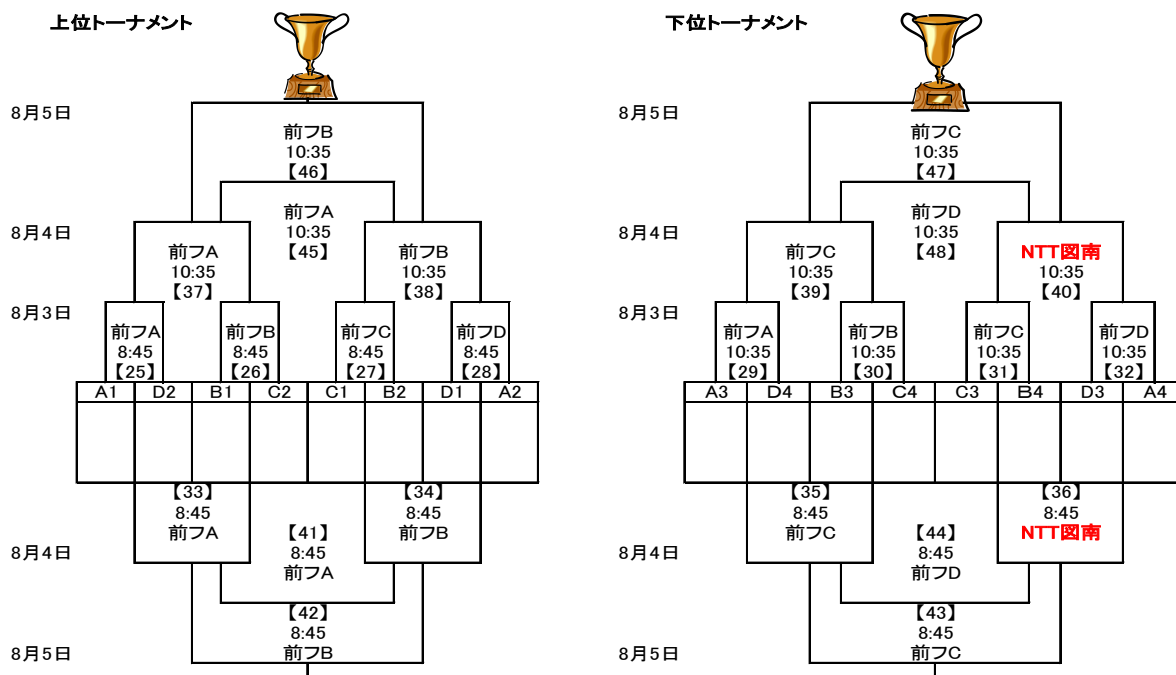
上位トーナメント

8月5日
前フB
10:35
【46】

8月4日
前フA
10:35
【45】

前フA
10:35
【37】

前フB
10:35
【38】

8月3日
前フA
8:45
【25】

前フB
8:45
【26】

前フC
8:45
【27】

前フD
8:45
【28】

| A1 | D2 | B1 | C2 | C1 | B2 | D1 | A2 |
|---|---|---|---|---|---|---|---|
| | | | | | | | |

【33】
8:45
前フA

【34】
8:45
前フB

8月4日
【41】
8:45
前フA

【42】
8:45
8月5日
前フB

下位トーナメント

8月5日
前フC
10:35
【47】

8月4日
前フD
10:35
【48】

前フC
10:35
【39】

NTT図南
10:35
【40】

8月3日
前フA
10:35
【29】

前フB
10:35
【30】

前フC
10:35
【31】

前フD
10:35
【32】

| A3 | D4 | B3 | C4 | C3 | B4 | D3 | A4 |
|---|---|---|---|---|---|---|---|
| | | | | | | | |

【35】
8:45
前フC

【36】
8:45
NTT図南

8月4日
【44】
8:45
前フD

【43】
8:45
8月5日
前フC